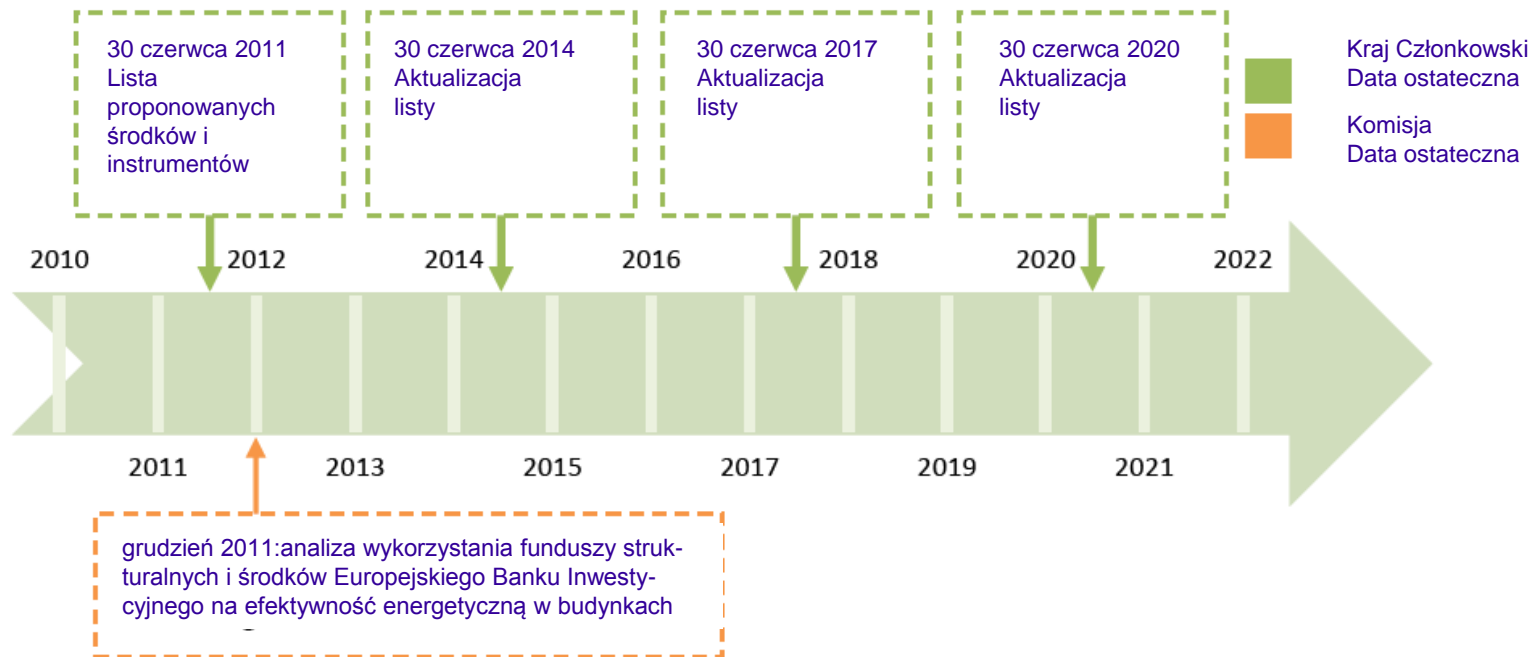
30 czerwca 2011 Lista proponowanych środków i instrumentów

30 czerwca 2014 Aktualizacja listy

30 czerwca 2017 Aktualizacja listy

30 czerwca 2020 Aktualizacja listy

Kraj Członkowski Data ostateczna

Komisja Data ostateczna

2010 2012 2014 2016 2018 2020 2022

2011 2013 2015 2017 2019 2021

grudzień 2011:analiza wykorzystania funduszy strukturalnych i środków Europejskiego Banku Inwestycyjnego na efektywność energetyczną w budynkach